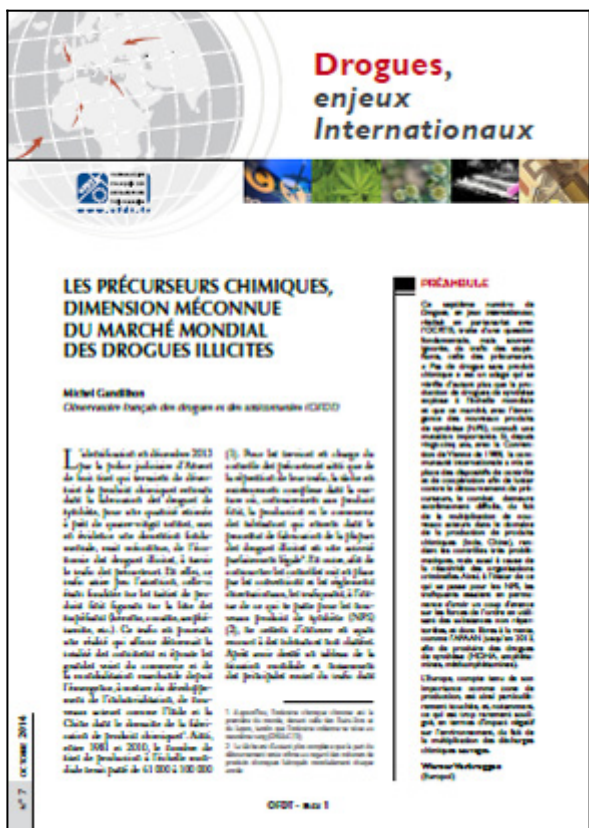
Drogues, enjeux Internationaux

www.ofdt.fr

LES PRÉCURSEURS CHIMIQUES, DIMENSION MÉCONNUE DU MARCHÉ MONDIAL DES DROGUES ILLICITES

Michel Gandilhon
Observatoire français des drogues et des toxicomanies (OFDT)

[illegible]

PRÉAMBULE

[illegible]

Warner Verbrugge
(Europol)

n° 7 octobre 2014

OFDT - n° 1